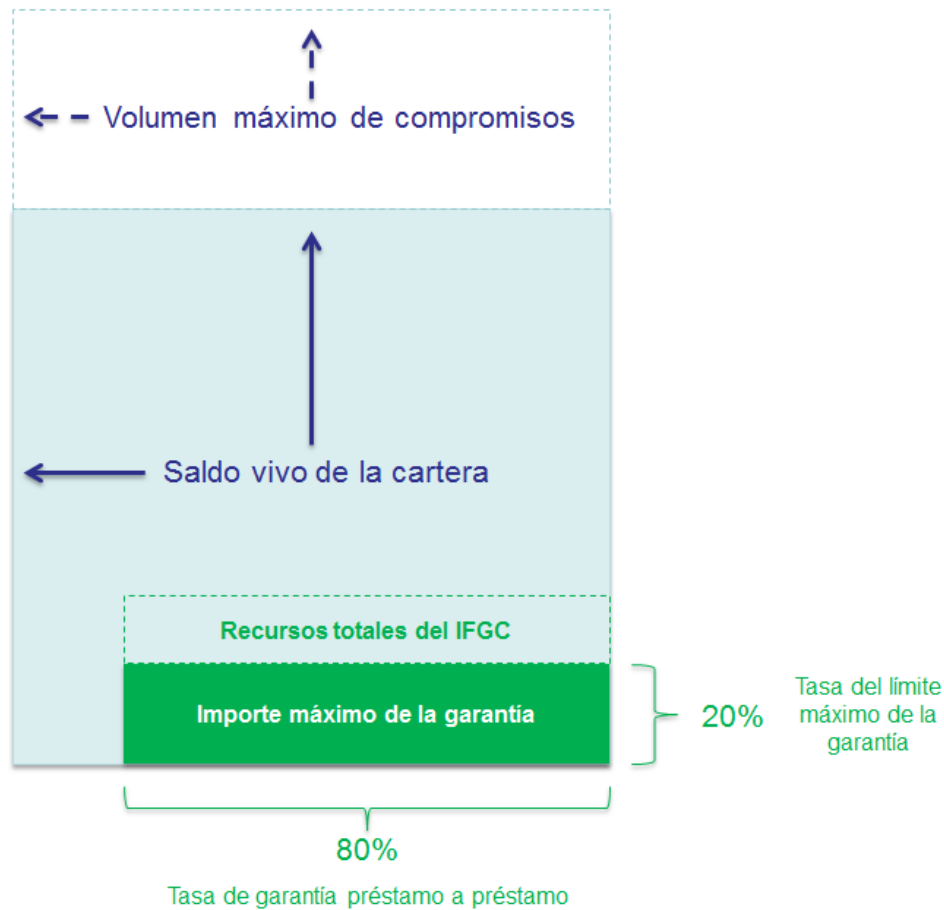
Volumen máximo de compromisos

Saldo vivo de la cartera

Recursos totales del IFGC

Importe máximo de la garantía

20%

Tasa del límite máximo de la garantía

80%

Tasa de garantía préstamo a préstamo